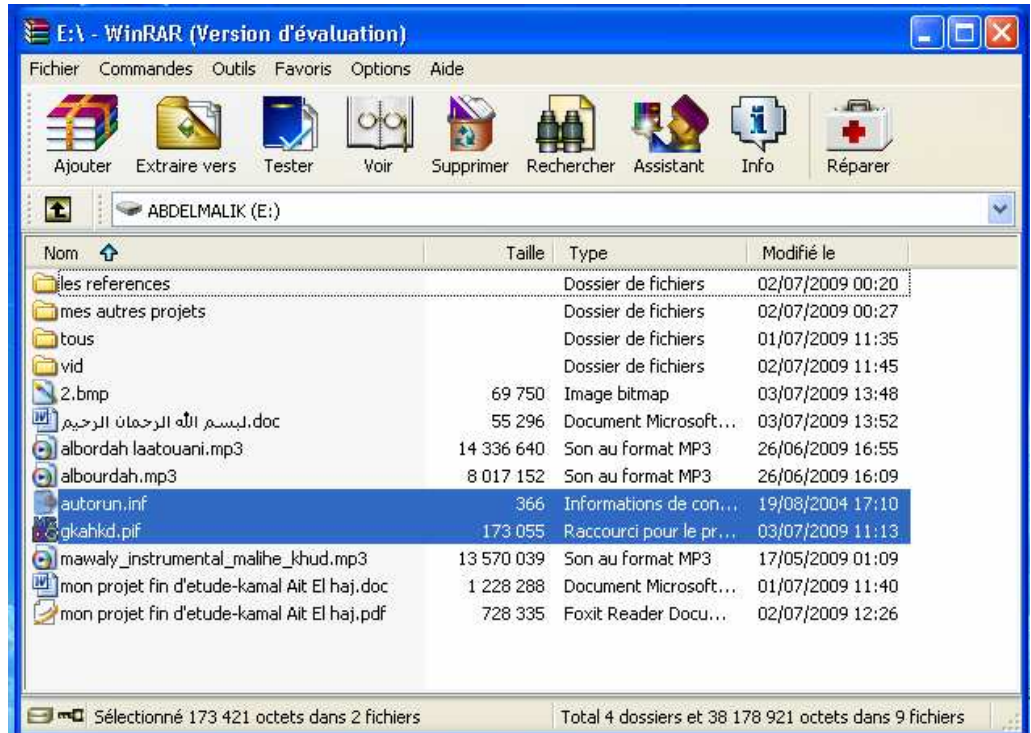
E:\ - WinRAR (Version d'évaluation)

Fichier Commandes Outils Favoris Options Aide

Ajouter Extraire vers Tester Voir Supprimer Rechercher Assistant Info Réparer

ABDELMALIK (E:)

| Nom | Taille | Type | Modifié le |
|---|---|---|---|
| les references | | Dossier de fichiers | 02/07/2009 00:20 |
| mes autres projets | | Dossier de fichiers | 02/07/2009 00:27 |
| tous | | Dossier de fichiers | 01/07/2009 11:35 |
| vid | | Dossier de fichiers | 02/07/2009 11:45 |
| 2.bmp | 69 750 | Image bitmap | 03/07/2009 13:48 |
| بسم الله الرحمان الرحيم.doc | 55 296 | Document Microsoft... | 03/07/2009 13:52 |
| albordah laatouani.mp3 | 14 336 640 | Son au format MP3 | 26/06/2009 16:55 |
| albourdah.mp3 | 8 017 152 | Son au format MP3 | 26/06/2009 16:09 |
| autorun.inf | 366 | Informations de con... | 19/08/2004 17:10 |
| gkahkd.pif | 173 055 | Raccourci pour le pr... | 03/07/2009 11:13 |
| mawaly_instrumental_malihe_khud.mp3 | 13 570 039 | Son au format MP3 | 17/05/2009 01:09 |
| mon projet fin d'etude-kamal Ait El haj.doc | 1 228 288 | Document Microsoft... | 01/07/2009 11:40 |
| mon projet fin d'etude-kamal Ait El haj.pdf | 728 335 | Foxit Reader Docu... | 02/07/2009 12:26 |

Sélectionné 173 421 octets dans 2 fichiers

Total 4 dossiers et 38 178 921 octets dans 9 fichiers